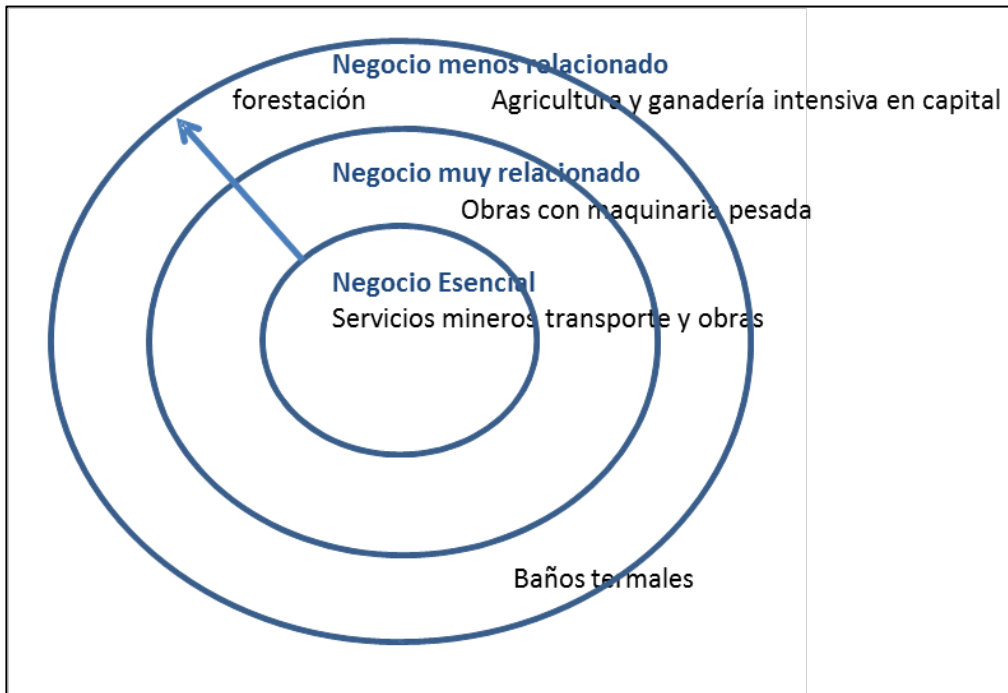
Negocio menos relacionado
forestación
Agricultura y ganadería intensiva en capital

Negocio muy relacionado
Obras con maquinaria pesada

Negocio Esencial
Servicios mineros transporte y obras

Baños termales